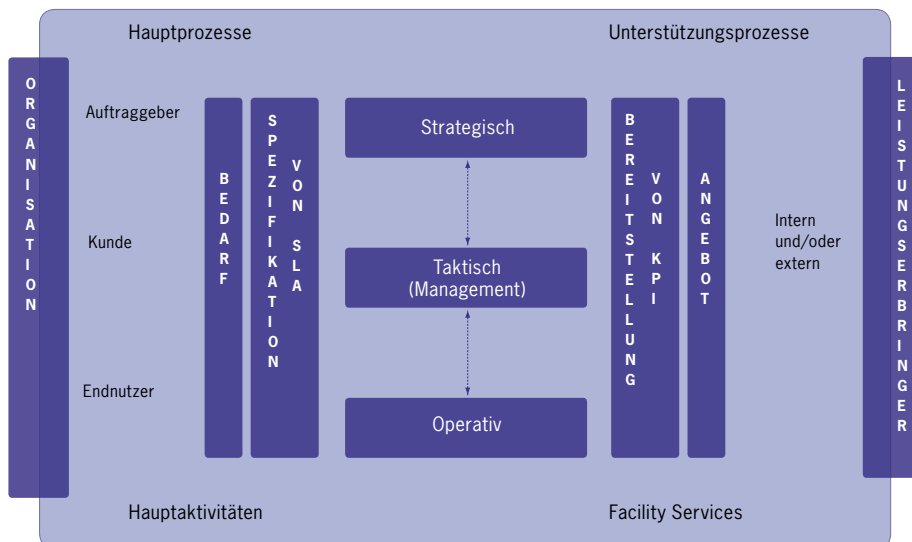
Hauptprozesse

Unterstützungsprozesse

ORGANISATION

Auftraggeber

Kunde

Endnutzer

BEDARF

SPEZIFIKATION VON SLA

Strategisch

Taktisch (Management)

Operativ

BEREITSTELLUNG VON KPI

ANGEBOT

Intern und/oder extern

LEISTUNGSERBRINGER

Hauptaktivitäten

Facility Services